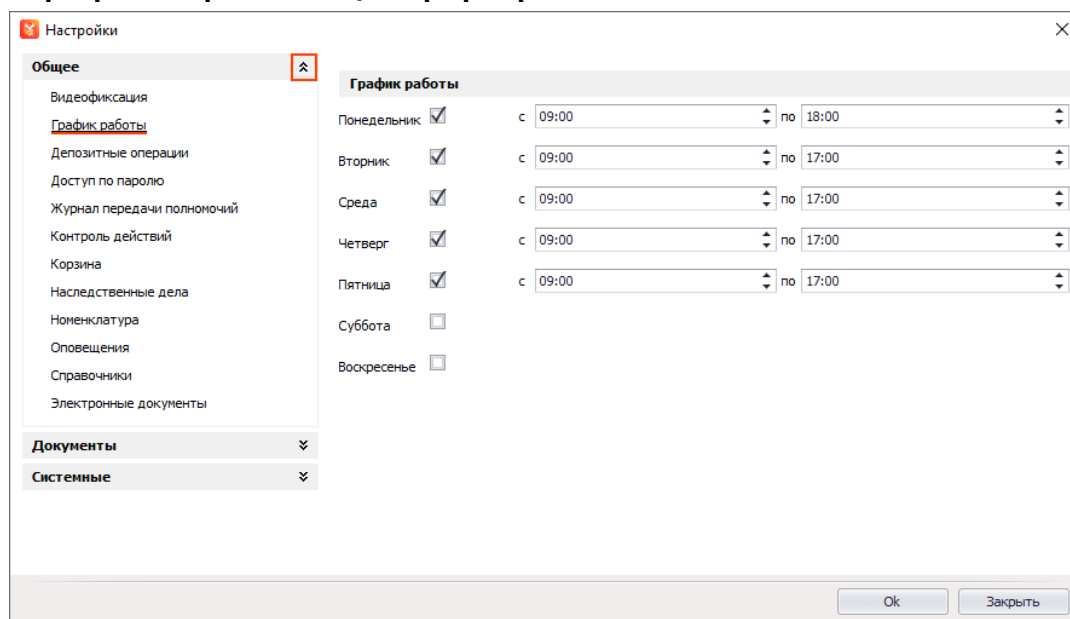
Настройки

Общее

Видеофиксация
График работы
Депозитные операции
Доступ по паролю
Журнал передачи полномочий
Контроль действий
Корзина
Наследственные дела
Номенклатура
Оповещения
Справочники
Электронные документы

Документы

Системные

График работы

| | | | | | |
|---|---|---|---|---|---|
| Понедельник | ☑ | с | 09:00 | по | 18:00 |
| Вторник | ☑ | с | 09:00 | по | 17:00 |
| Среда | ☑ | с | 09:00 | по | 17:00 |
| Четверг | ☑ | с | 09:00 | по | 17:00 |
| Пятница | ☑ | с | 09:00 | по | 17:00 |
| Суббота | ☐ | | | | |
| Воскресенье | ☐ | | | | |

Ok
Закрыть